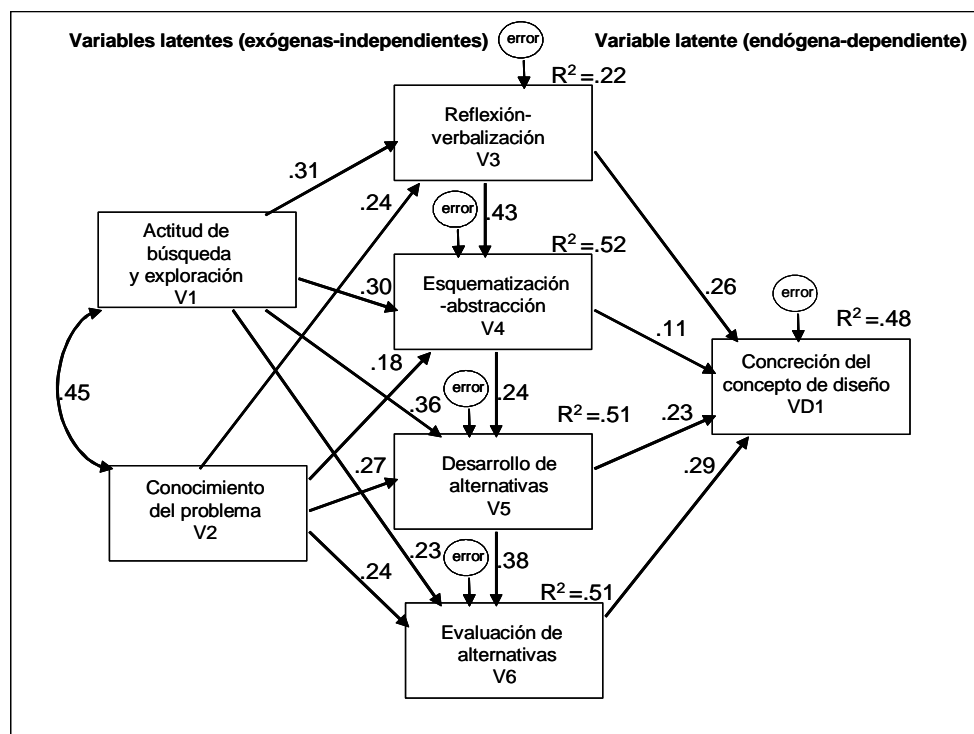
Variables latentes (exógenas-independientes)

Variable latente (endógena-dependiente)

error

$R^2=.22$

Reflexión-verbalización V3

.31

.24

error

.43

Actitud de búsqueda y exploración V1

$R^2=.52$

.30

Esquematización-abstracción V4

.26

error

$R^2=.48$

.11

.18

Concreción del concepto de diseño VD1

.45

error

.24

.36

$R^2=.51$

.23

.27

Desarrollo de alternativas V5

.29

Conocimiento del problema V2

.23

error

.38

.24

$R^2=.51$

Evaluación de alternativas V6